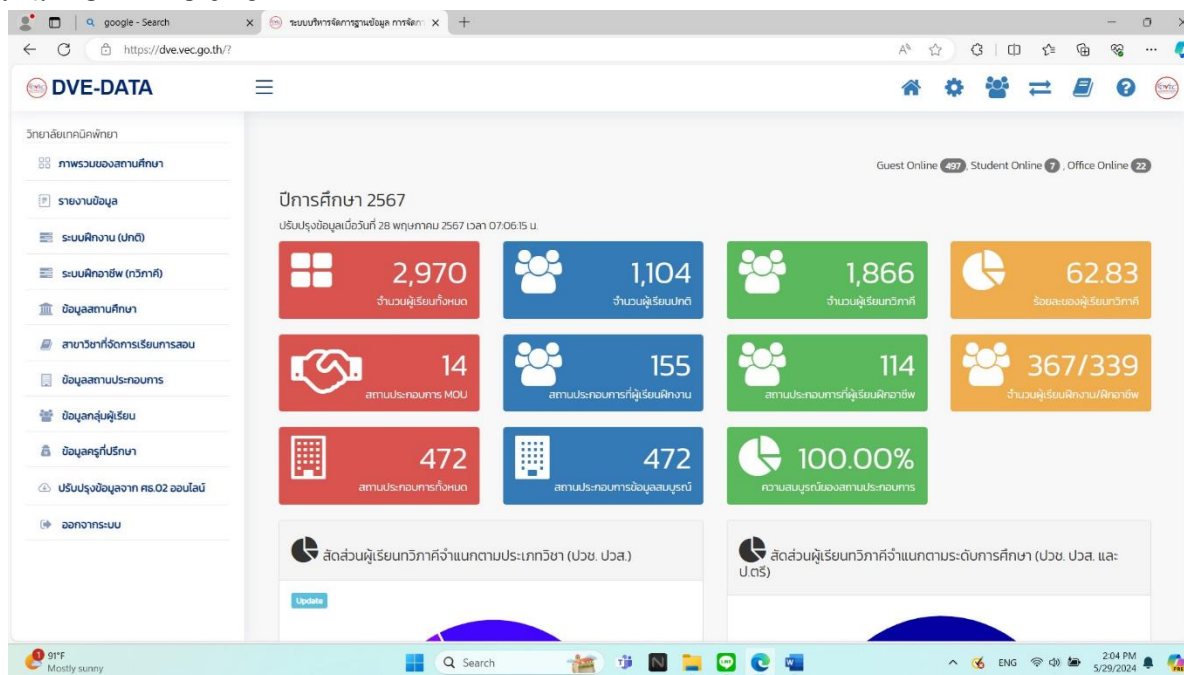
google - Search
ระบบบริหารจัดการฐานข้อมูล การจัดก
https://dve.vec.go.th/?

DVE-DATA

วิทยาลัยเทคนิคพัทยา
ภาพรวมของสถานศึกษา
รายงานข้อมูล
ระบบฝึกงาน (ปกติ)
ระบบฝึกอาชีพ (ทวิภาคี)
ข้อมูลสถานศึกษา
สาขาวิชาที่จัดการเรียนการสอน
ข้อมูลสถานประกอบการ
ข้อมูลกลุ่มผู้เรียน
ข้อมูลครูที่ปรึกษา
ปรับปรุงข้อมูลจาก ศธ.02 ออนไลน์
ออกจากระบบ

Guest Online 497, Student Online 7, Office Online 22

ปีการศึกษา 2567
ปรับปรุงข้อมูลเมื่อวันที่ 28 พฤษภาคม 2567 เวลา 07:06:15 น.

2,970 จำนวนผู้เรียนทั้งหมด
1,104 จำนวนผู้เรียนปกติ
1,866 จำนวนผู้เรียนทวิภาคี
62.83 ร้อยละของผู้เรียนทวิภาคี
14 สถานประกอบการ MOU
155 สถานประกอบการที่ผู้เรียนฝึกงาน
114 สถานประกอบการที่ผู้เรียนฝึกอาชีพ
367/339 จำนวนผู้เรียนฝึกงาน/ฝึกอาชีพ
472 สถานประกอบการทั้งหมด
472 สถานประกอบการข้อมูลสมบูรณ์
100.00% ความสมบูรณ์ของสถานประกอบการ

สัดส่วนผู้เรียนทวิภาคีจำแนกตามประเภทวิชา (ปวช. ปวส.)
Update
สัดส่วนผู้เรียนทวิภาคีจำแนกตามระดับการศึกษา (ปวช. ปวส. และ ป.ตรี)

91°F
Mostly sunny
Search
ENG
2:04 PM
5/29/2024